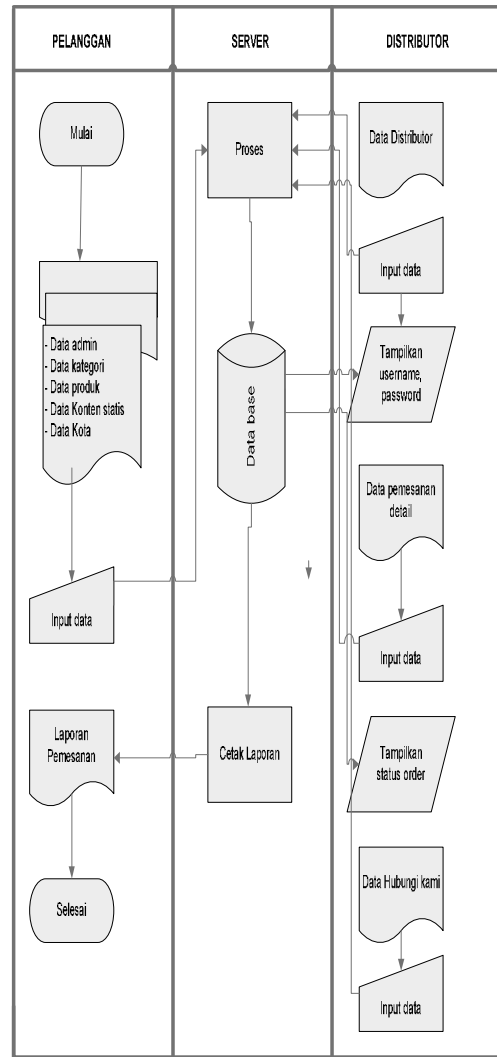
PELANGGAN

SERVER

DISTRIBUTOR

Mulai

- Data admin
- Data kategori
- Data produk
- Data Konten statis
- Data Kota

Input data

Laporan Pemesanan

Selesai

Proses

Data base

Cetak Laporan

Data Distributor

Input data

Tampilkan username, password

Data pemesanan detail

Input data

Tampilkan status order

Data Hubungi kami

Input data